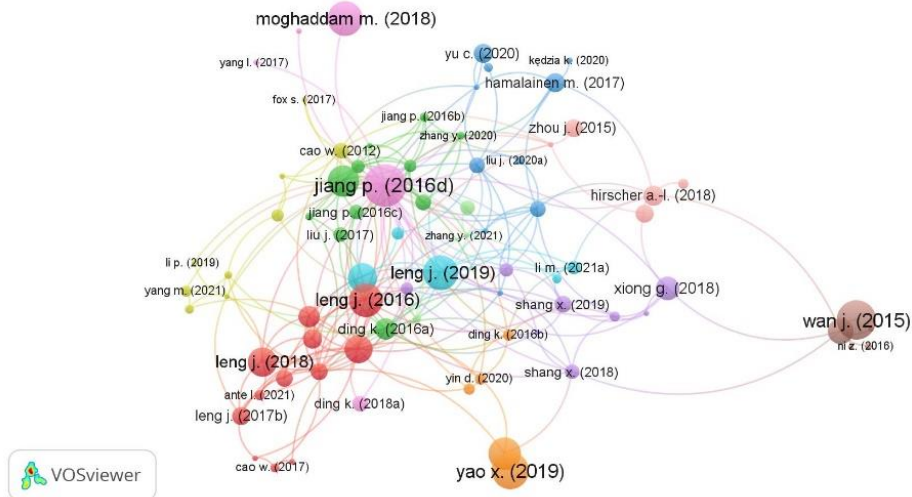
moghaddam m. (2018)
yang l. (2017)
yu c. (2020)
kędzia k. (2020)
hamalainen m. (2017)
fox s. (2017)
jiang p. (2016b)
zhang y. (2020)
zhou j. (2015)
cao w. (2012)
liu j. (2020a)
jiang p. (2016d)
hirscher a.-l. (2018)
jiang p. (2016c)
liu j. (2017)
zhang y. (2021)
li p. (2019)
leng j. (2019)
li m. (2021a)
yang m. (2021)
xiong g. (2018)
leng j. (2016)
shang x. (2019)
wan j. (2015)
ding k. (2016a)
ding k. (2016b)
ni z. (2016)
leng j. (2018)
shang x. (2018)
yin d. (2020)
ante l. (2021)
leng j. (2017b)
ding k. (2018a)
cao w. (2017)
yao x. (2019)
VOSviewer